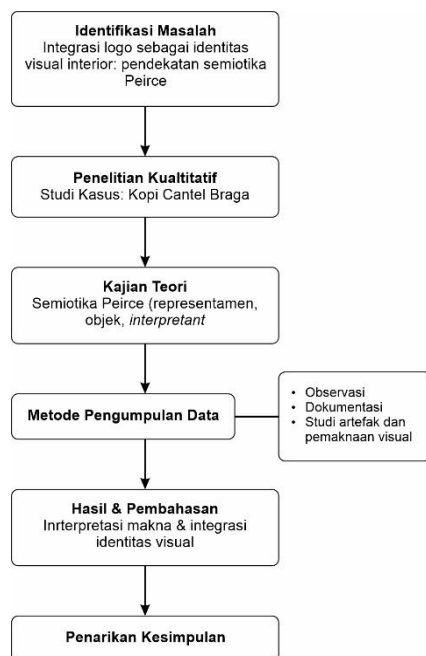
**Identifikasi Masalah**
Integrasi logo sebagai identitas visual interior: pendekatan semiotika Peirce

**Penelitian Kualtitatif**
Studi Kasus: Kopi Cantel Braga

**Kajian Teori**
Semiotika Peirce (representamen, objek, *interpretant*

**Metode Pengumpulan Data**

- Observasi
- Dokumentasi
- Studi artefak dan pemaknaan visual

**Hasil & Pembahasan**
Inrterpretasi makna & integrasi identitas visual

**Penarikan Kesimpulan**